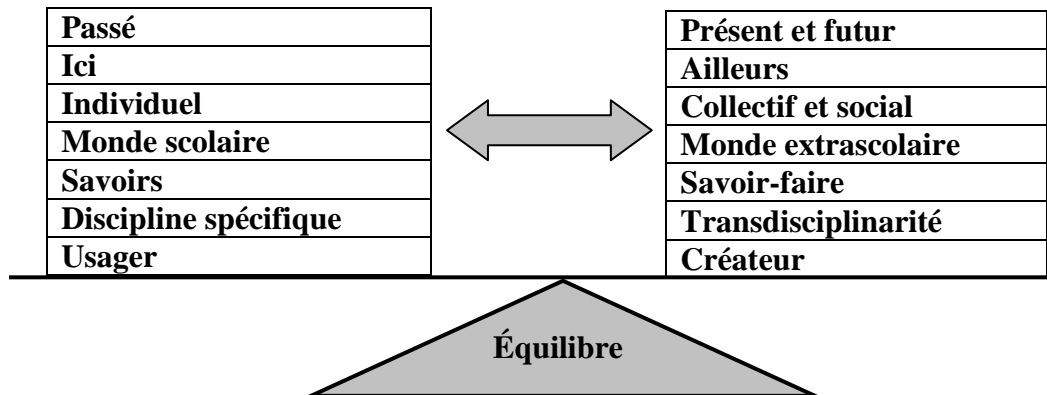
| Passé |
|---|
| Ici |
| Individuel |
| Monde scolaire |
| Savoirs |
| Discipline spécifique |
| Usager |

| Présent et futur |
|---|
| Ailleurs |
| Collectif et social |
| Monde extrascolaire |
| Savoir-faire |
| Transdisciplinarité |
| Créateur |

Équilibre